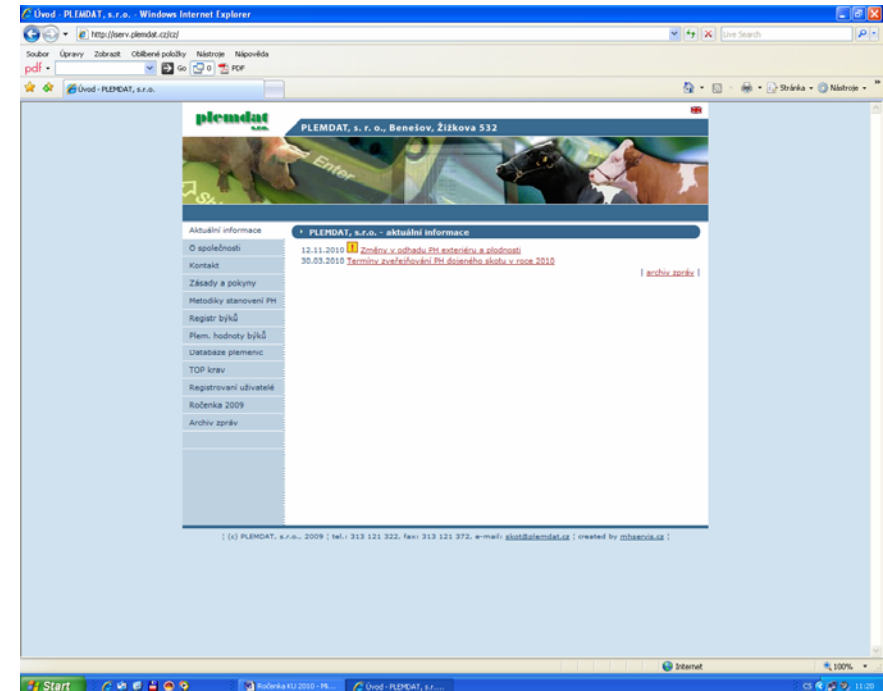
Úvod - PLEMDAT, s.r.o. - Windows Internet Explorer

http://iserv.plemdat.cz/cz/

Live Search

Soubor Úpravy Zobrazit Oblíbené položky Nástroje Nápověda

pdf Go 0 PDF

Úvod - PLEMDAT, s.r.o.

Stránka Nástroje

plemdat s.r.o.

PLEMDAT, s. r. o., Benešov, Žižkova 532

Enter

Aktuální informace
O společnosti
Kontakt
Zásady a pokyny
Metodiky stanovení PH
Registr býků
Plem. hodnoty býků
Databáze plemenic
TOP krav
Registrovaní uživatelé
Ročenka 2009
Archiv zpráv

PLEMDAT, s.r.o. - aktuální informace

12.11.2010 ! Změny v odhadu PH exteriéru a plodnosti
30.03.2010 Termíny zveřejňování PH dojeného skotu v roce 2010

| archiv zpráv |

| (c) PLEMDAT, s.r.o., 2009 | tel.: 313 121 322, fax: 313 121 372, e-mail: skot@plemdat.cz | created by mhservis.cz |

Internet

100%

Start

Ročenka KU 2010 - Mi...

Úvod - PLEMDAT, s.r....

CS 11:20